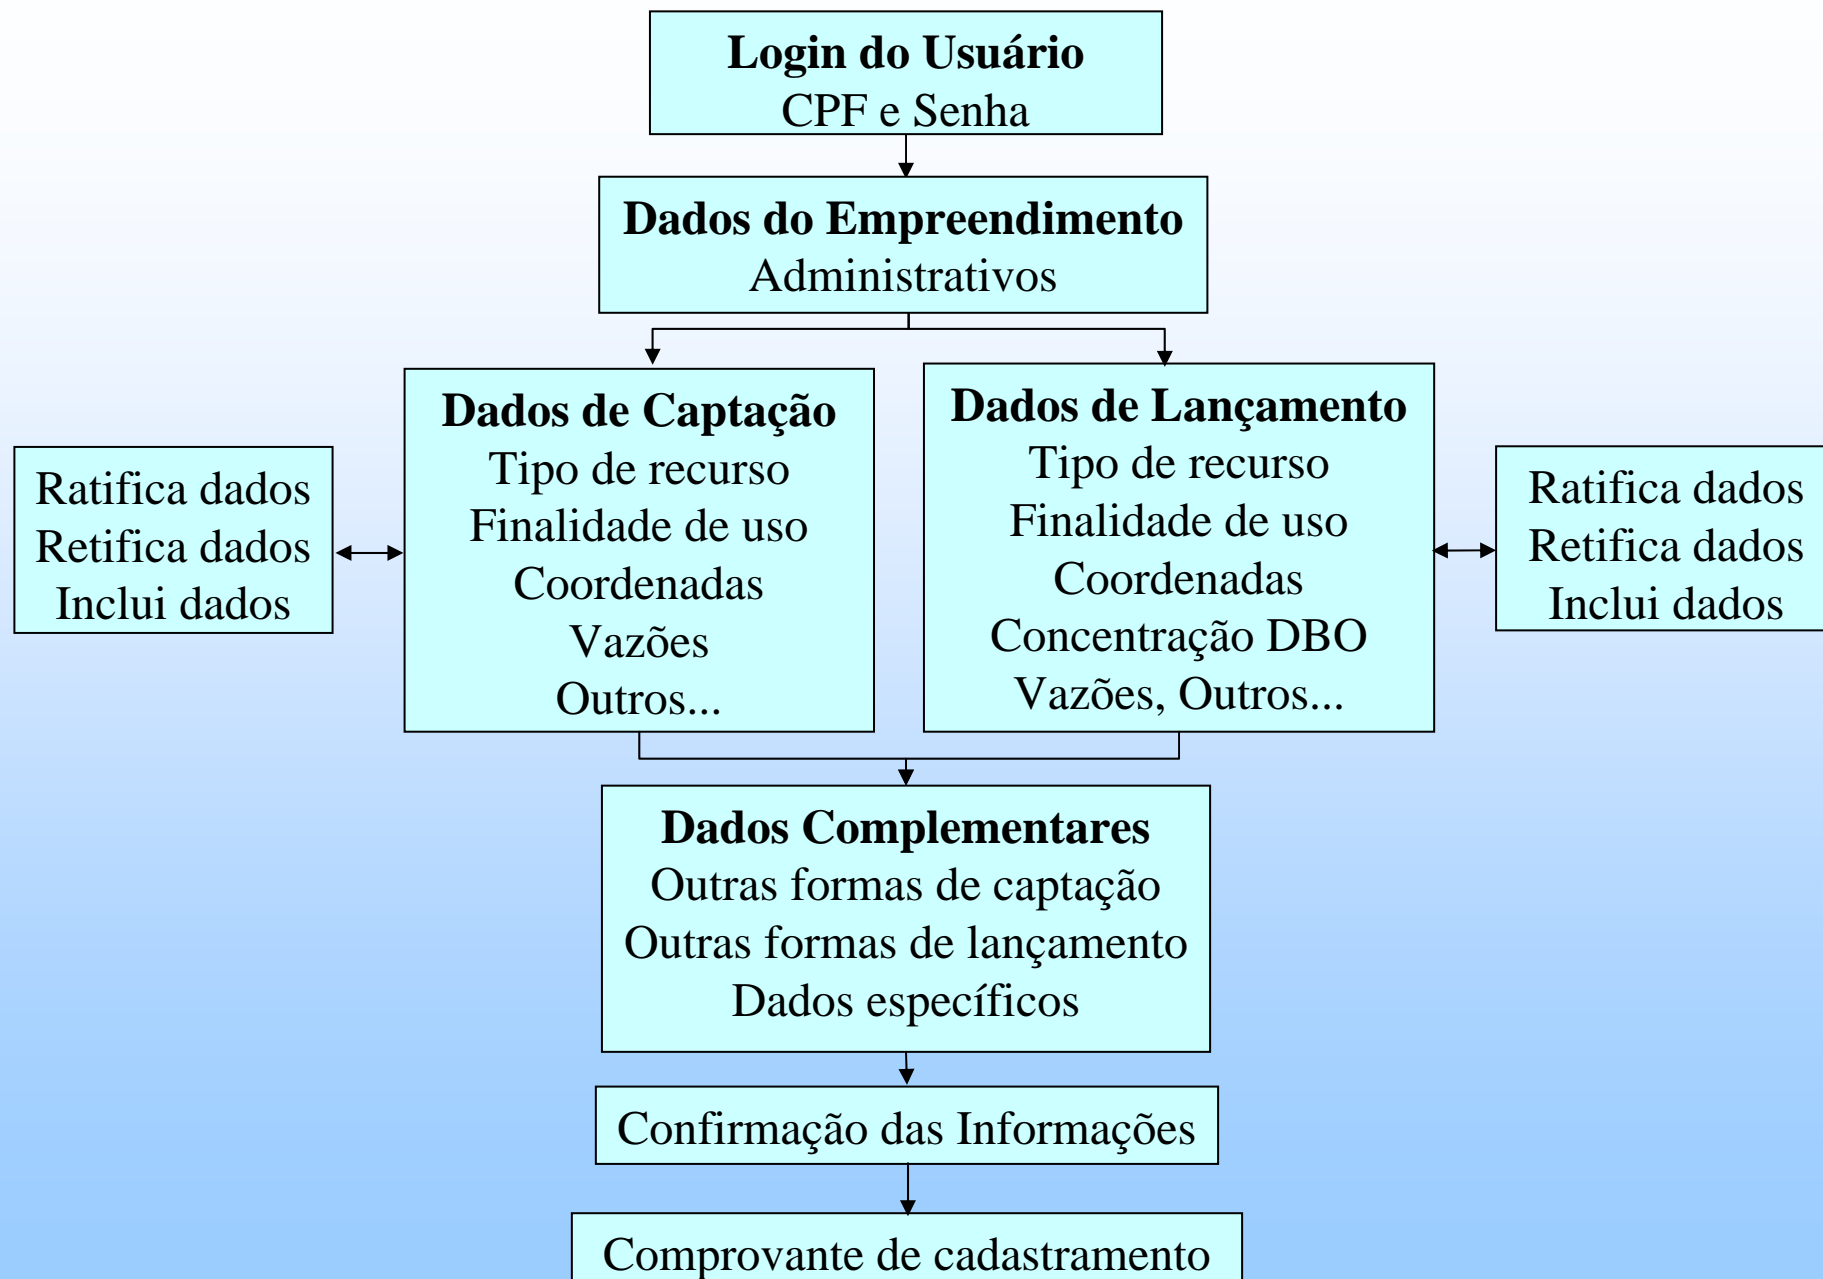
**Login do Usuário**
CPF e Senha

**Dados do Empreendimento**
Administrativos

Ratifica dados
Retifica dados
Inclui dados

**Dados de Captação**
Tipo de recurso
Finalidade de uso
Coordenadas
Vazões
Outros...

**Dados de Lançamento**
Tipo de recurso
Finalidade de uso
Coordenadas
Concentração DBO
Vazões, Outros...

Ratifica dados
Retifica dados
Inclui dados

**Dados Complementares**
Outras formas de captação
Outras formas de lançamento
Dados específicos

Confirmação das Informações

Comprovante de cadastramento